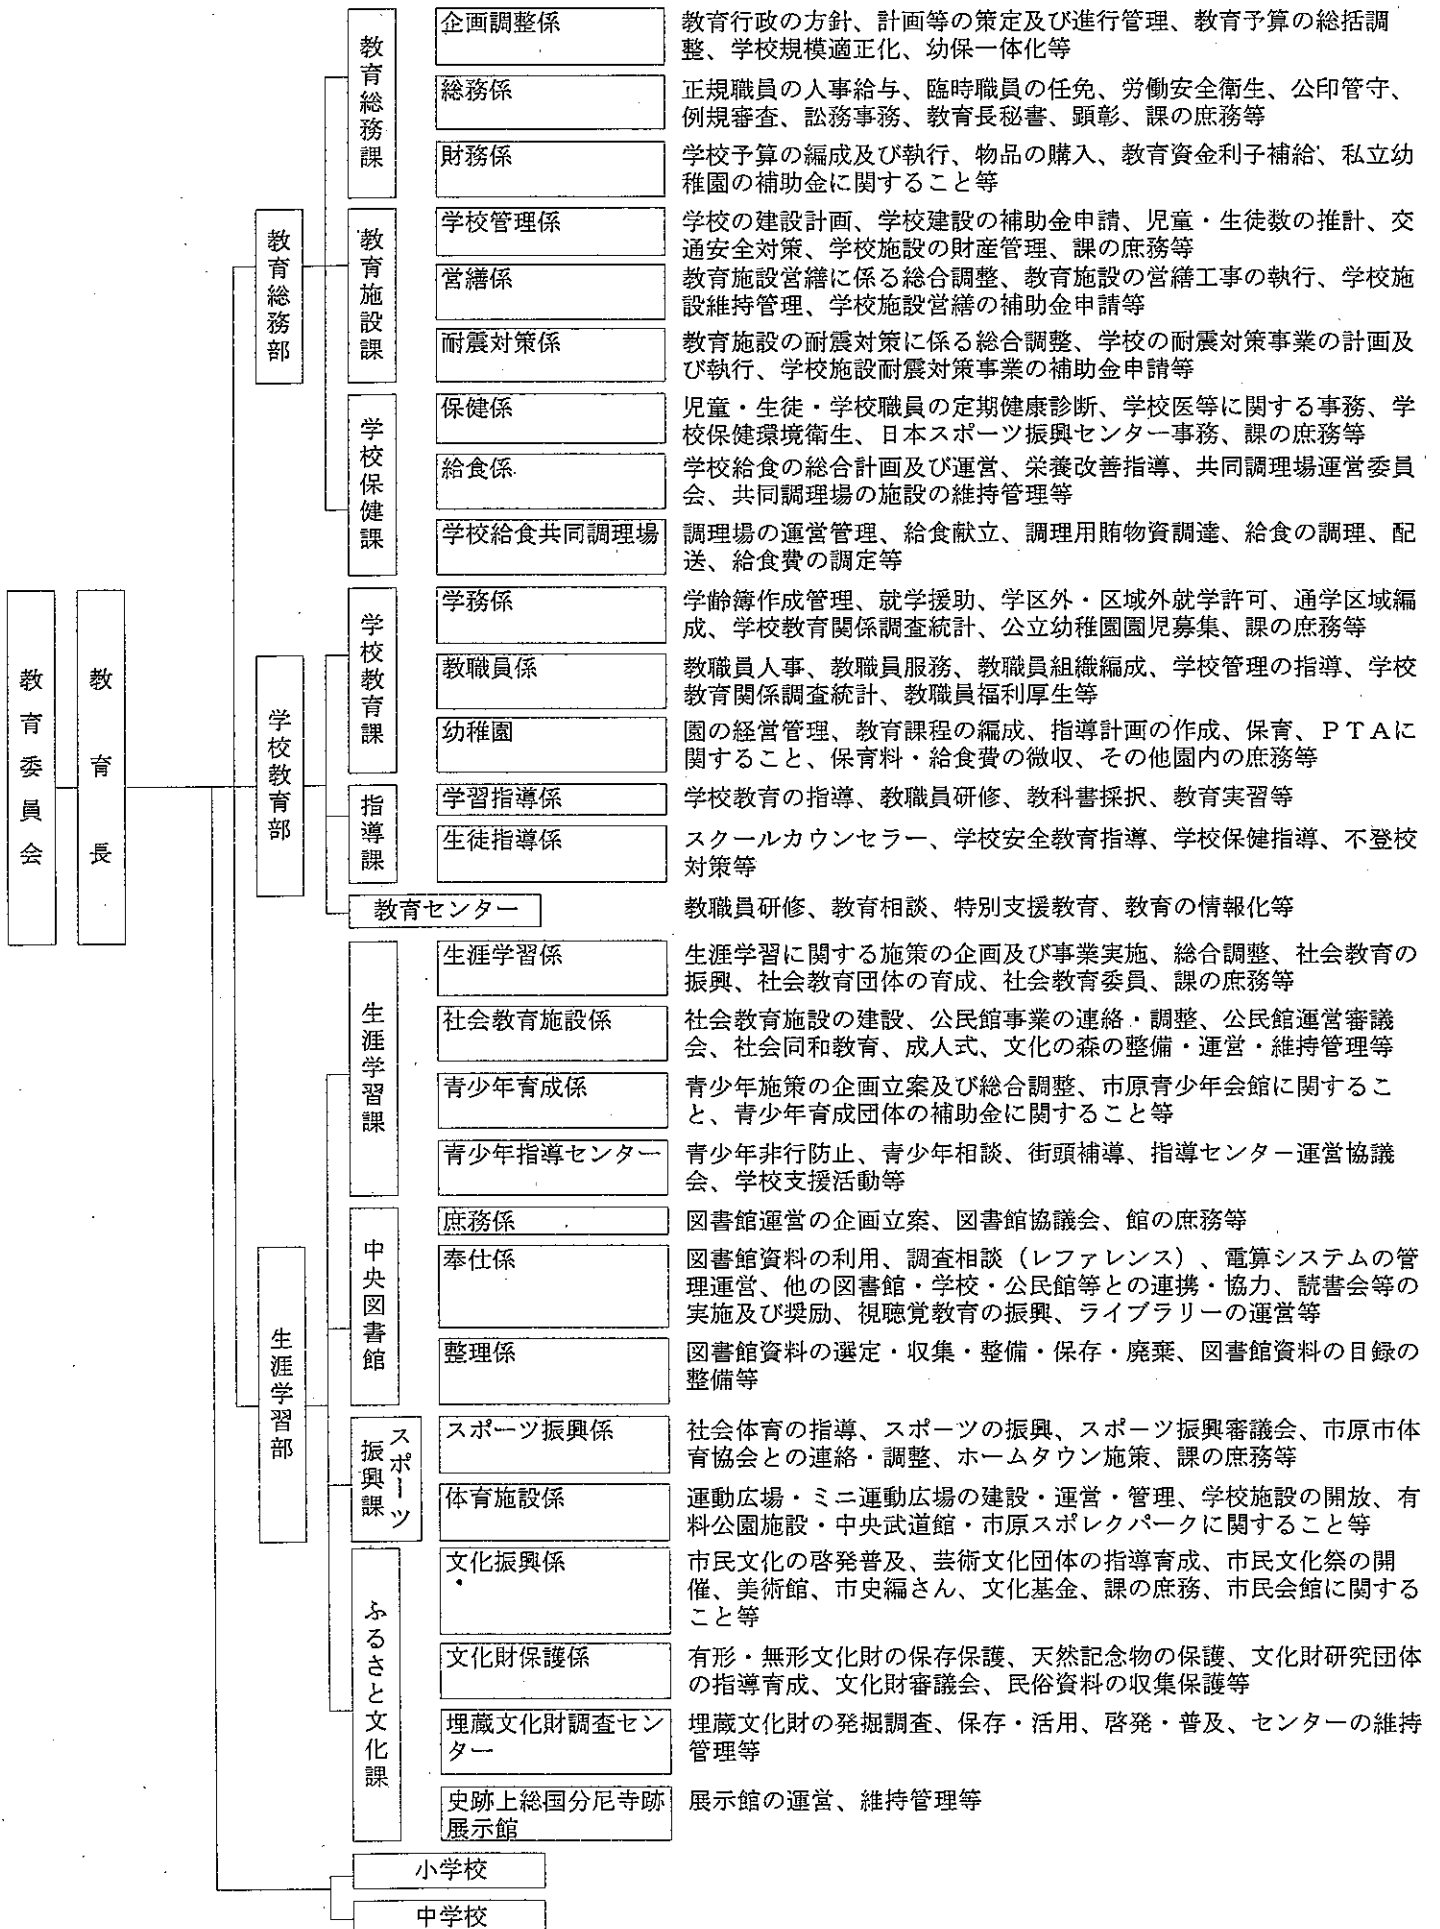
教育委員会

教育長

教育総務部

教育総務課

企画調整係
教育行政の方針、計画等の策定及び進行管理、教育予算の総括調整、学校規模適正化、幼保一体化等

総務係
正規職員の人事給与、臨時職員の任免、労働安全衛生、公印管守、例規審査、訟務事務、教育長秘書、顕彰、課の庶務等

財務係
学校予算の編成及び執行、物品の購入、教育資金利子補給、私立幼稚園の補助金に関すること等

教育施設課

学校管理係
学校の建設計画、学校建設の補助金申請、児童・生徒数の推計、交通安全対策、学校施設の財産管理、課の庶務等

営繕係
教育施設営繕に係る総合調整、教育施設の営繕工事の執行、学校施設維持管理、学校施設営繕の補助金申請等

耐震対策係
教育施設の耐震対策に係る総合調整、学校の耐震対策事業の計画及び執行、学校施設耐震対策事業の補助金申請等

学校保健課

保健係
児童・生徒・学校職員の定期健康診断、学校医等に関する事務、学校保健環境衛生、日本スポーツ振興センター事務、課の庶務等

給食係
学校給食の総合計画及び運営、栄養改善指導、共同調理場運営委員会、共同調理場の施設の維持管理等

学校給食共同調理場
調理場の運営管理、給食献立、調理用賄物資調達、給食の調理、配送、給食費の調定等

学校教育部

学校教育課

学務係
学齢簿作成管理、就学援助、学区外・区域外就学許可、通学区域編成、学校教育関係調査統計、公立幼稚園園児募集、課の庶務等

教職員係
教職員人事、教職員服務、教職員組織編成、学校管理の指導、学校教育関係調査統計、教職員福利厚生等

幼稚園
園の経営管理、教育課程の編成、指導計画の作成、保育、PTAに関すること、保育料・給食費の徴収、その他園内の庶務等

指導課

学習指導係
学校教育の指導、教職員研修、教科書採択、教育実習等

生徒指導係
スクールカウンセラー、学校安全教育指導、学校保健指導、不登校対策等

教育センター
教職員研修、教育相談、特別支援教育、教育の情報化等

生涯学習部

生涯学習課

生涯学習係
生涯学習に関する施策の企画及び事業実施、総合調整、社会教育の振興、社会教育団体の育成、社会教育委員、課の庶務等

社会教育施設係
社会教育施設の建設、公民館事業の連絡・調整、公民館運営審議会、社会同和教育、成人式、文化の森の整備・運営・維持管理等

青少年育成係
青少年施策の企画立案及び総合調整、市原青少年会館に関すること、青少年育成団体の補助金に関すること等

青少年指導センター
青少年非行防止、青少年相談、街頭補導、指導センター運営協議会、学校支援活動等

中央図書館

庶務係
図書館運営の企画立案、図書館協議会、館の庶務等

奉仕係
図書館資料の利用、調査相談（レファレンス）、電算システムの管理運営、他の図書館・学校・公民館等との連携・協力、読書会等の実施及び奨励、視聴覚教育の振興、ライブラリーの運営等

整理係
図書館資料の選定・収集・整備・保存・廃棄、図書館資料の目録の整備等

スポーツ振興課

スポーツ振興係
社会体育の指導、スポーツの振興、スポーツ振興審議会、市原市体育協会との連絡・調整、ホームタウン施策、課の庶務等

体育施設係
運動広場・ミニ運動広場の建設・運営・管理、学校施設の開放、有料公園施設・中央武道館・市原スポレクパークに関すること等

ふるさと文化課

文化振興係
市民文化の啓発普及、芸術文化団体の指導育成、市民文化祭の開催、美術館、市史編さん、文化基金、課の庶務、市民会館に関すること等

文化財保護係
有形・無形文化財の保存保護、天然記念物の保護、文化財研究団体の指導育成、文化財審議会、民俗資料の収集保護等

埋蔵文化財調査センター
埋蔵文化財の発掘調査、保存・活用、啓発・普及、センターの維持管理等

史跡上総国分尼寺跡展示館
展示館の運営、維持管理等

小学校

中学校